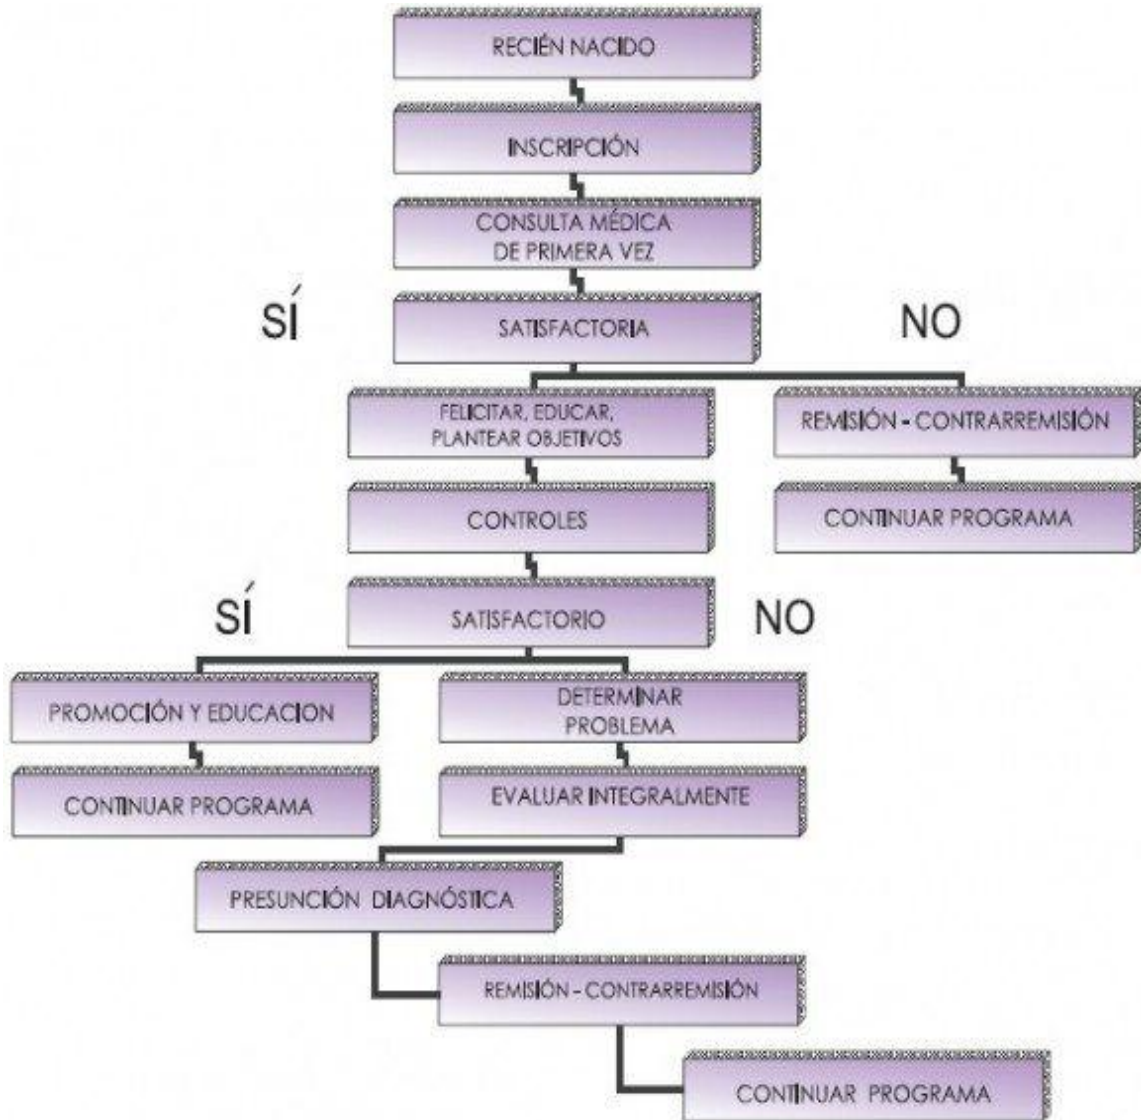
RECIÉN NACIDO

INSCRIPCIÓN

CONSULTA MÉDICA DE PRIMERA VEZ

SÍ

SATISFACTORIA

NO

FELICITAR, EDUCAR, PLANTEAR OBJETIVOS

REMISIÓN - CONTRARREMISIÓN

CONTROLES

CONTINUAR PROGRAMA

SÍ

SATISFACTORIO

NO

PROMOCIÓN Y EDUCACION

DETERMINAR PROBLEMA

CONTINUAR PROGRAMA

EVALUAR INTEGRALMENTE

PRESUNCIÓN DIAGNÓSTICA

REMISIÓN - CONTRARREMISIÓN

CONTINUAR PROGRAMA